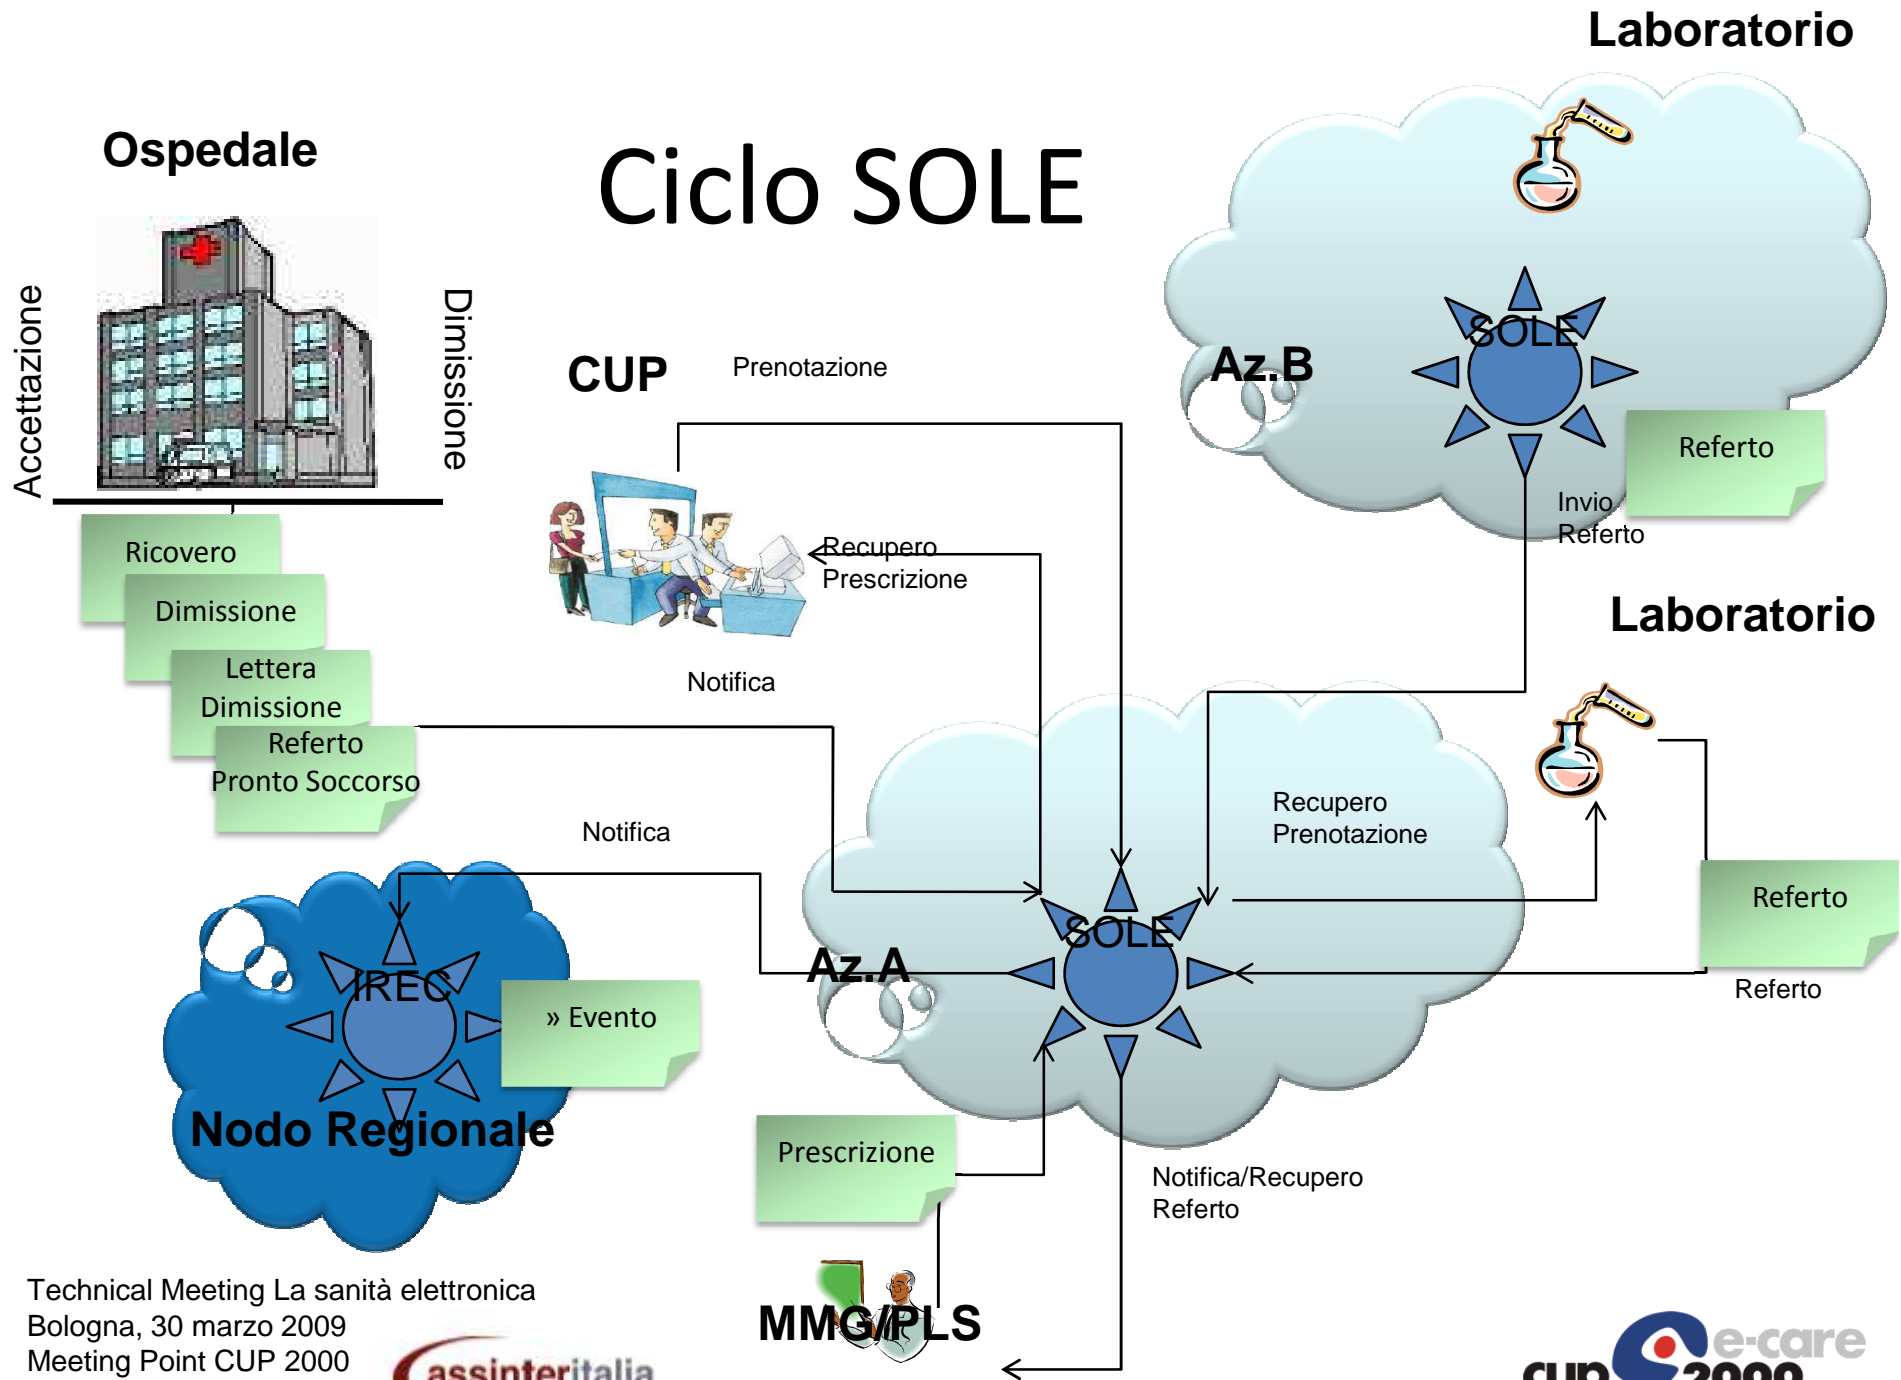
Laboratorio

Ospedale

Ciclo SOLE

Accettazione

Dimissione

CUP

Prenotazione

Az.B

SOLE

Referto

Invio Referto

Recupero Prescrizione

Laboratorio

Ricovero

Dimissione

Lettera Dimissione

Referto Pronto Soccorso

Notifica

Recupero Prenotazione

Notifica

Referto

IREC

Az.A

SOLE

Referto

» Evento

Nodo Regionale

Prescrizione

Notifica/Recupero Referto

Technical Meeting La sanità elettronica
Bologna, 30 marzo 2009
Meeting Point CUP 2000

MMG/PLS

assinteritalia

e-care

cup 2000